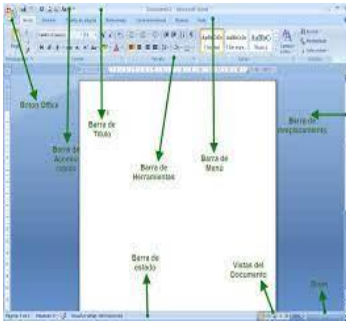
Documento1 - Microsoft Word

Inicio Insertar Diseño de página Referencias Correspondencia Revisar Vista

Botón Office

Barra de Título

Barra de Acceso rápido

Barra de Herramientas

Barra de Menú

Barra de desplazamiento

Barra de estado

Vistas del Documento

Zoom

Página: 1 de 1 Palabras: 0